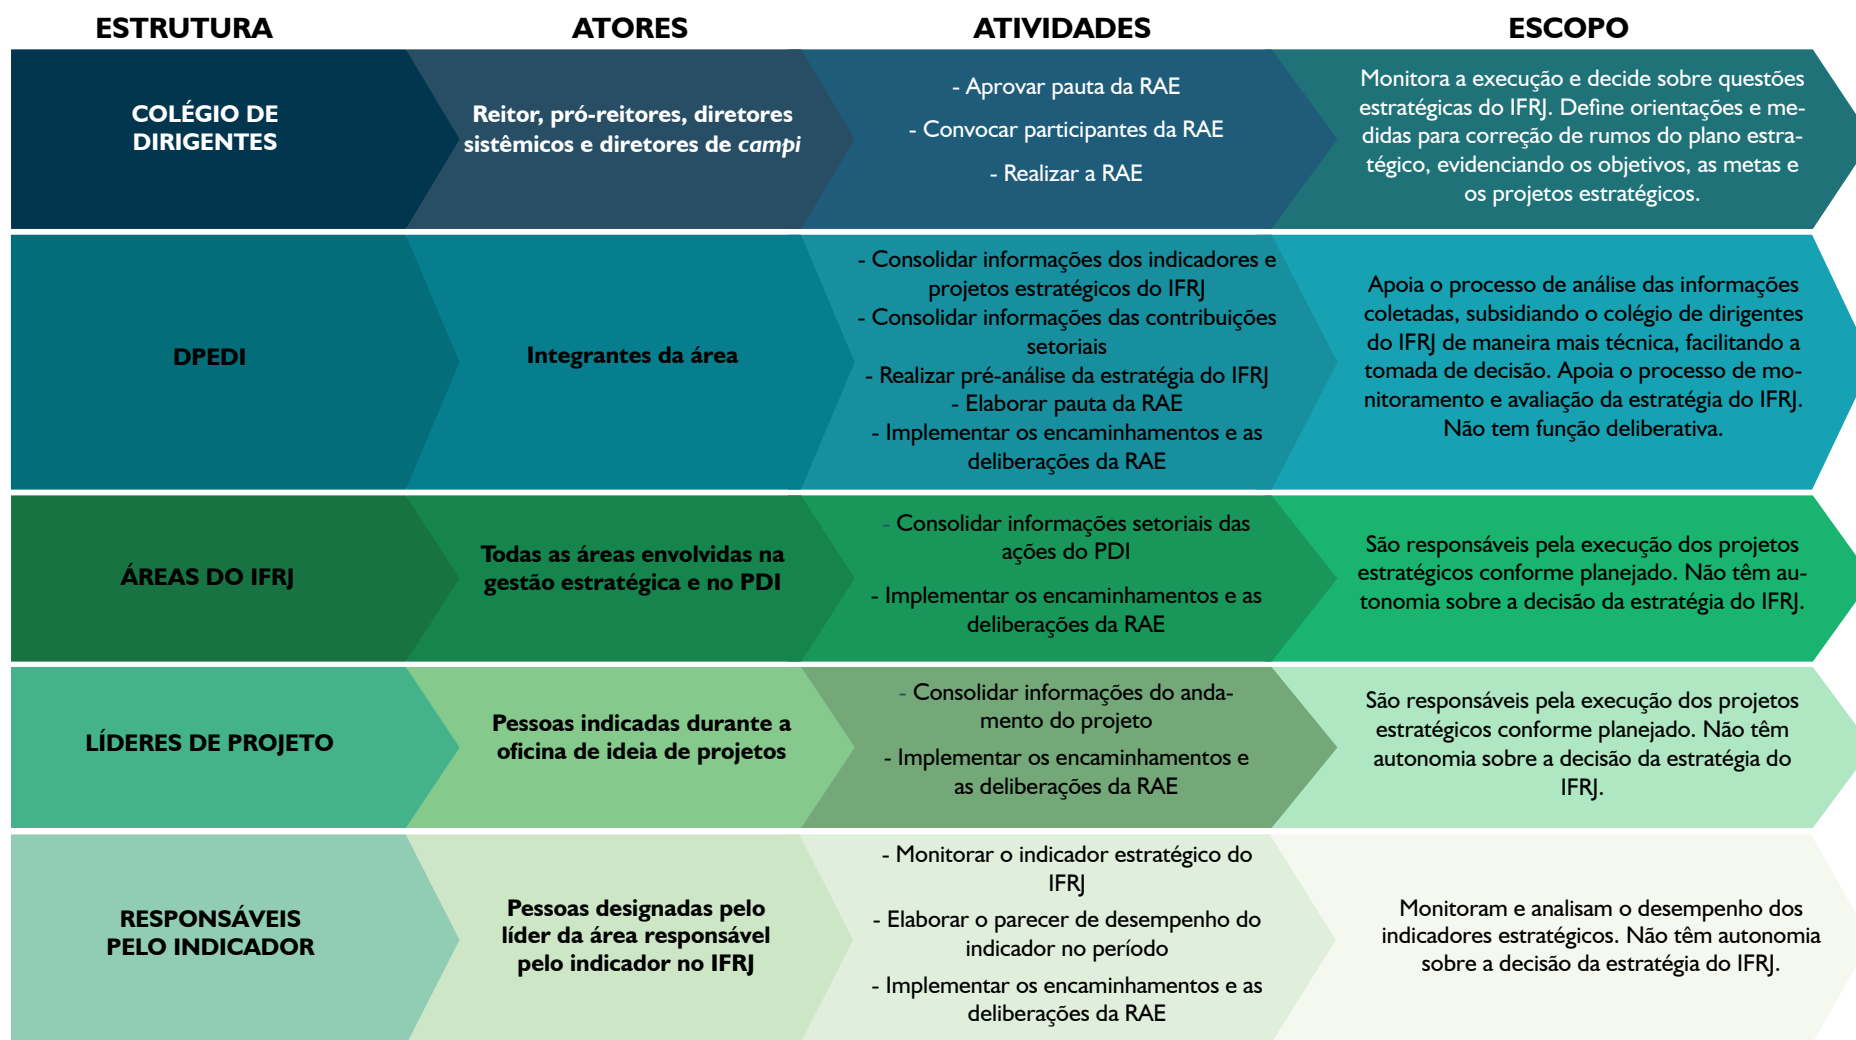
| ESTRUTURA | ATORES | ATIVIDADES | ESCOPO |
|---|---|---|---|
| COLÉGIO DE DIRIGENTES | Reitor, pró-reitores, diretores sistêmicos e diretores de *campi* | - Aprovar pauta da RAE<br>- Convocar participantes da RAE<br>- Realizar a RAE | Monitora a execução e decide sobre questões estratégicas do IFRJ. Define orientações e medidas para correção de rumos do plano estratégico, evidenciando os objetivos, as metas e os projetos estratégicos. |
| DPEDI | Integrantes da área | - Consolidar informações dos indicadores e projetos estratégicos do IFRJ<br>- Consolidar informações das contribuições setoriais<br>- Realizar pré-análise da estratégia do IFRJ<br>- Elaborar pauta da RAE<br>- Implementar os encaminhamentos e as deliberações da RAE | Apoia o processo de análise das informações coletadas, subsidiando o colégio de dirigentes do IFRJ de maneira mais técnica, facilitando a tomada de decisão. Apoia o processo de monitoramento e avaliação da estratégia do IFRJ. Não tem função deliberativa. |
| ÁREAS DO IFRJ | Todas as áreas envolvidas na gestão estratégica e no PDI | - Consolidar informações setoriais das ações do PDI<br>- Implementar os encaminhamentos e as deliberações da RAE | São responsáveis pela execução dos projetos estratégicos conforme planejado. Não têm autonomia sobre a decisão da estratégia do IFRJ. |
| LÍDERES DE PROJETO | Pessoas indicadas durante a oficina de ideia de projetos | - Consolidar informações do andamento do projeto<br>- Implementar os encaminhamentos e as deliberações da RAE | São responsáveis pela execução dos projetos estratégicos conforme planejado. Não têm autonomia sobre a decisão da estratégia do IFRJ. |
| RESPONSÁVEIS PELO INDICADOR | Pessoas designadas pelo líder da área responsável pelo indicador no IFRJ | - Monitorar o indicador estratégico do IFRJ<br>- Elaborar o parecer de desempenho do indicador no período<br>- Implementar os encaminhamentos e as deliberações da RAE | Monitoram e analisam o desempenho dos indicadores estratégicos. Não têm autonomia sobre a decisão da estratégia do IFRJ. |